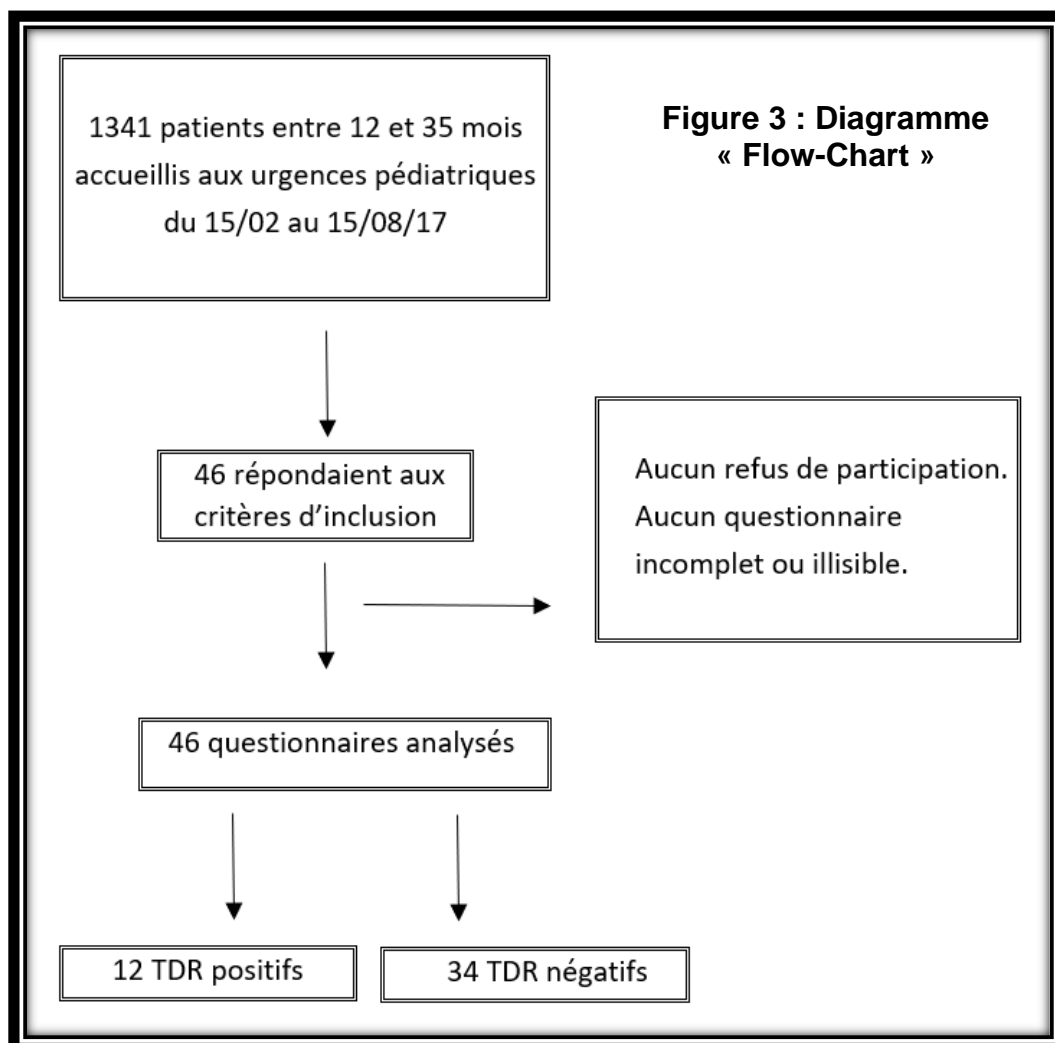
1341 patients entre 12 et 35 mois accueillis aux urgences pédiatriques du 15/02 au 15/08/17

Figure 3 : Diagramme « Flow-Chart »

46 répondaient aux critères d'inclusion

Aucun refus de participation.
Aucun questionnaire incomplet ou illisible.

46 questionnaires analysés

12 TDR positifs

34 TDR négatifs